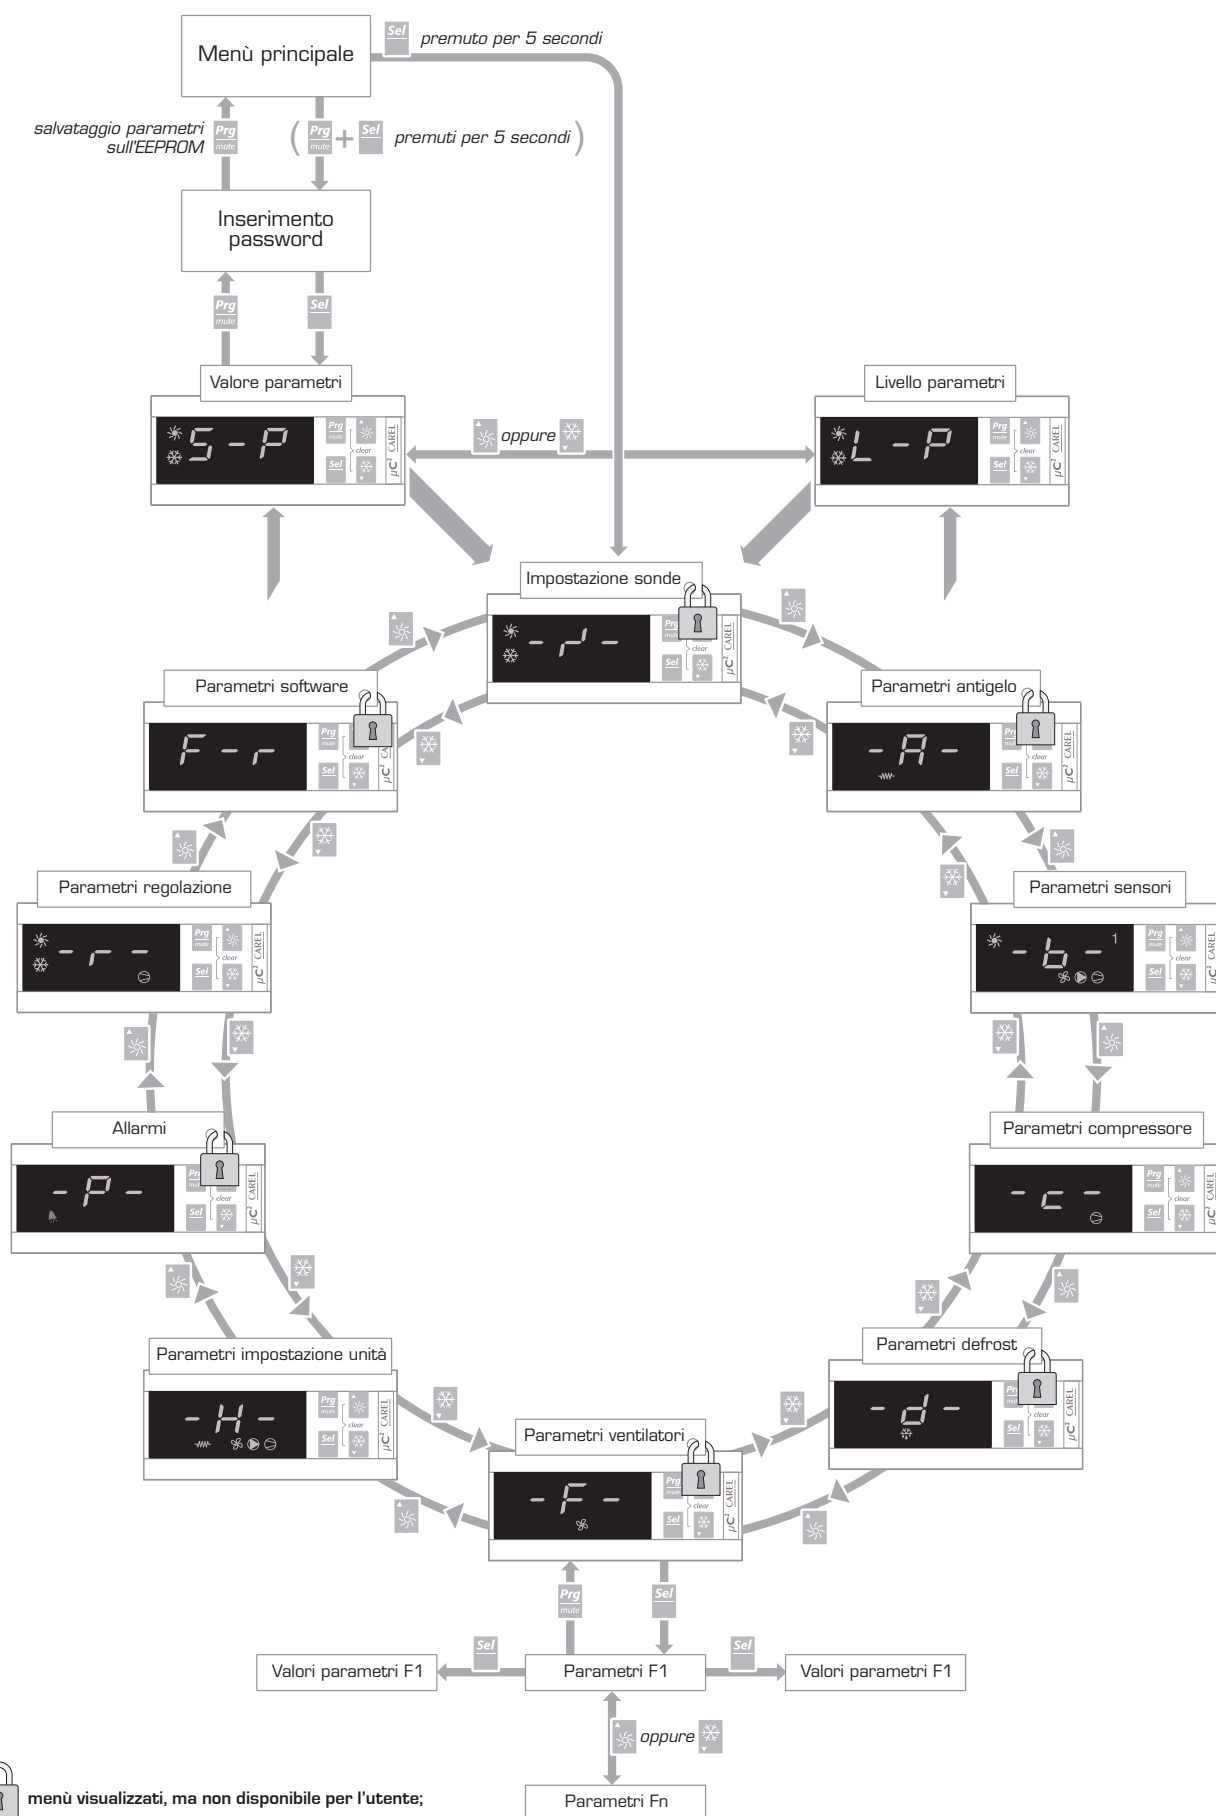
Menù principale

Sel premuto per 5 secondi

salvataggio parametri sull'EEPROM Prg mute

( Prg mute + Sel premuti per 5 secondi )

Inserimento password

Prg mute

Sel

Valore parametri

S - P

Prg mute clear Sel CAREL μC²

oppure

Livello parametri

L - P

Prg mute clear Sel CAREL μC²

Impostazione sonde

- r -

Parametri software

F - r

Parametri antigelo

- A -

Parametri regolazione

- r -

Parametri sensori

- b -

1

Allarmi

- P -

Parametri compressore

- c -

Parametri impostazione unità

- H -

Parametri defrost

- d -

Parametri ventilatori

- F -

Prg mute

Sel

Sel

Sel

Valori parametri F1

Parametri F1

Valori parametri F1

oppure

Parametri Fn

menù visualizzati, ma non disponibile per l'utente;